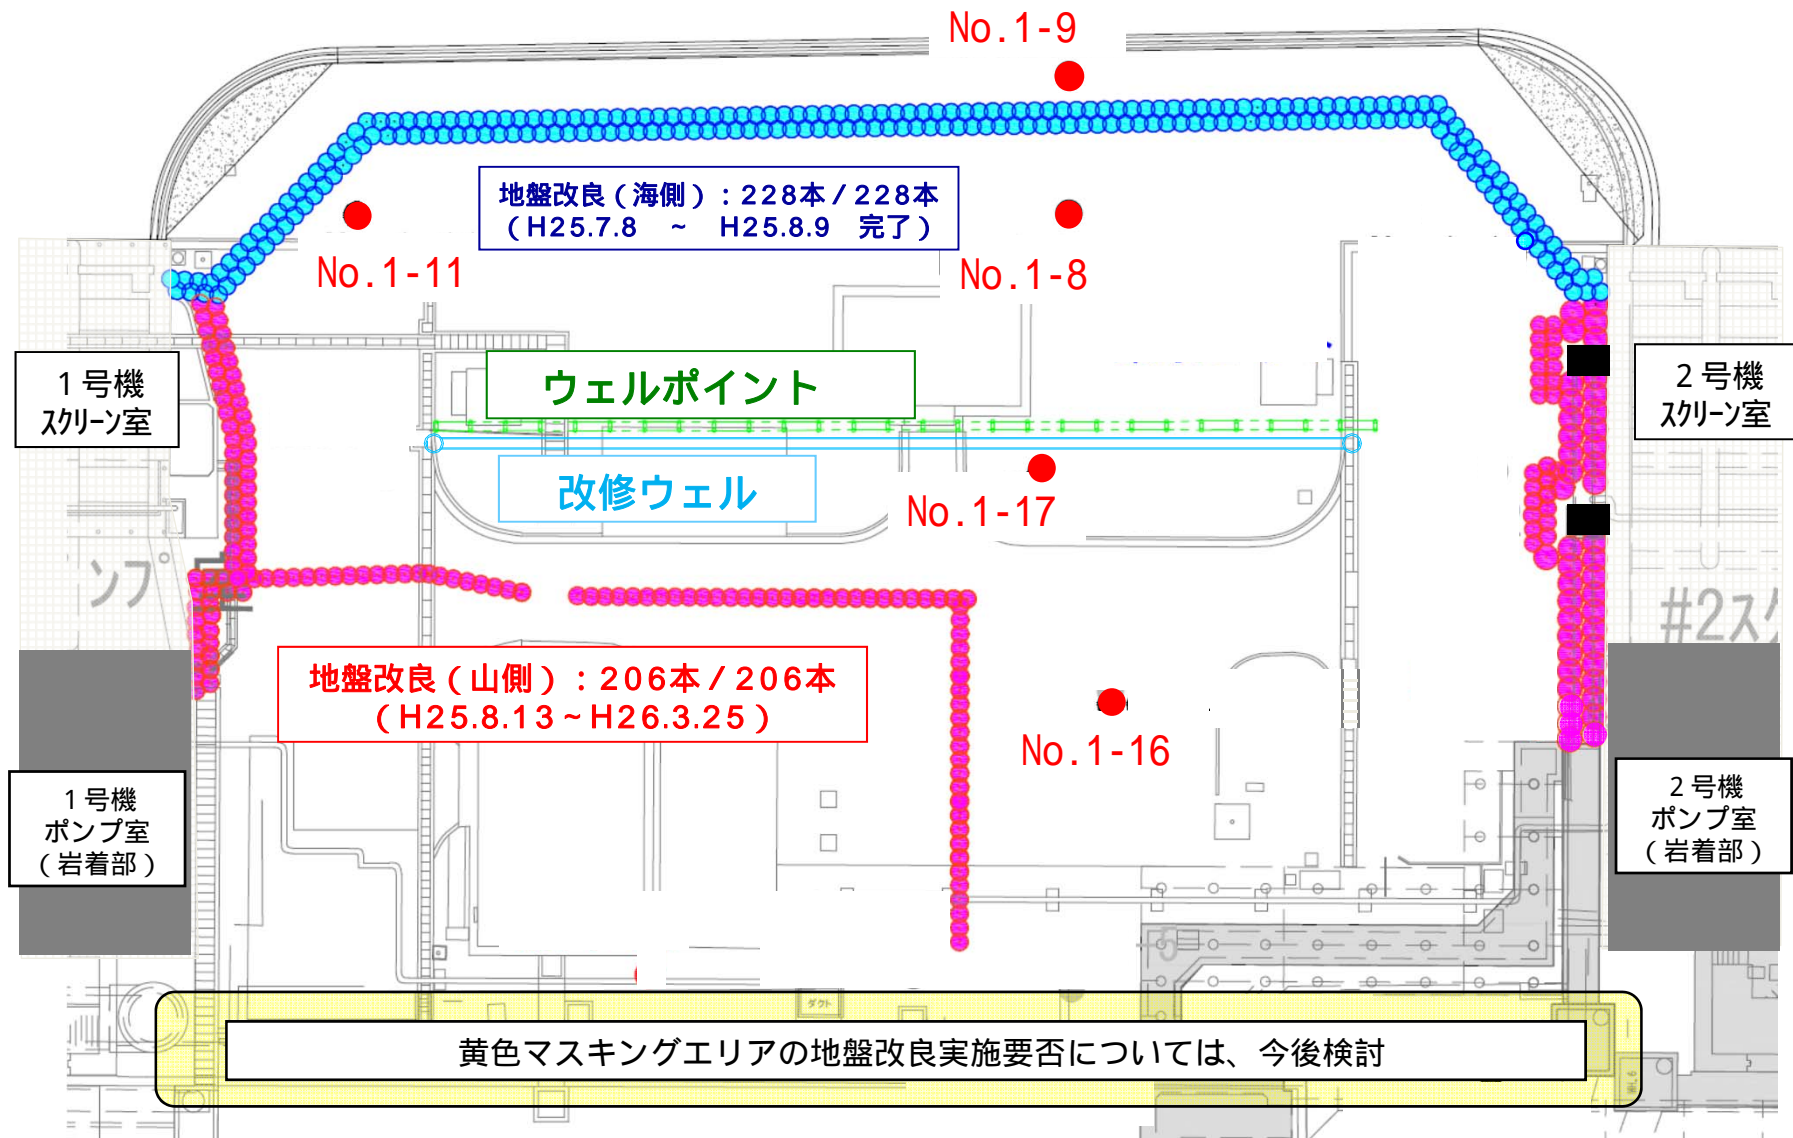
No.1-9

地盤改良（海側）：228本／228本
（H25.7.8 ～ H25.8.9 完了）

No.1-11

No.1-8

1号機
スクリーン室

ウェルポイント

2号機
スクリーン室

改修ウェル

No.1-17

ンプ

#2ス

地盤改良（山側）：206本／206本
（H25.8.13～H26.3.25）

No.1-16

1号機
ポンプ室
（岩着部）

2号機
ポンプ室
（岩着部）

ダクト

黄色マスキングエリアの地盤改良実施要否については、今後検討